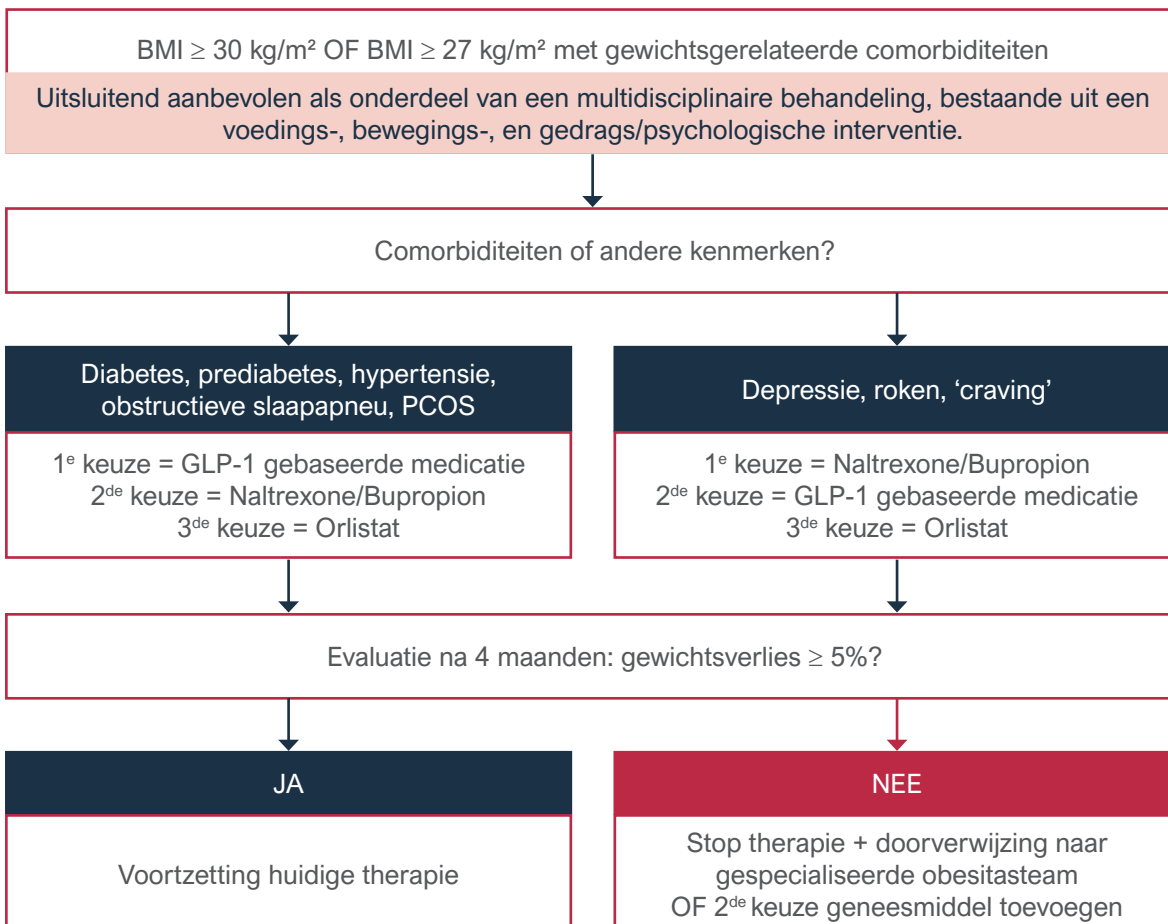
BMI $\geq$ 30 kg/m² OF BMI $\geq$ 27 kg/m² met gewichtsgerelateerde comorbiditeiten

Uitsluitend aanbevolen als onderdeel van een multidisciplinaire behandeling, bestaande uit een voedings-, bewegings-, en gedrags/psychologische interventie.

Comorbiditeiten of andere kenmerken?

Diabetes, prediabetes, hypertensie, obstructieve slaapapneu, PCOS

1$^{e}$ keuze = GLP-1 gebaseerde medicatie
2$^{de}$ keuze = Naltrexone/Bupropion
3$^{de}$ keuze = Orlistat

Depressie, roken, ‘craving’

1$^{e}$ keuze = Naltrexone/Bupropion
2$^{de}$ keuze = GLP-1 gebaseerde medicatie
3$^{de}$ keuze = Orlistat

Evaluatie na 4 maanden: gewichtsverlies $\geq$ 5%?

JA

Voortzetting huidige therapie

NEE

Stop therapie + doorverwijzing naar gespecialiseerde obesitasteam
OF 2$^{de}$ keuze geneesmiddel toevoegen